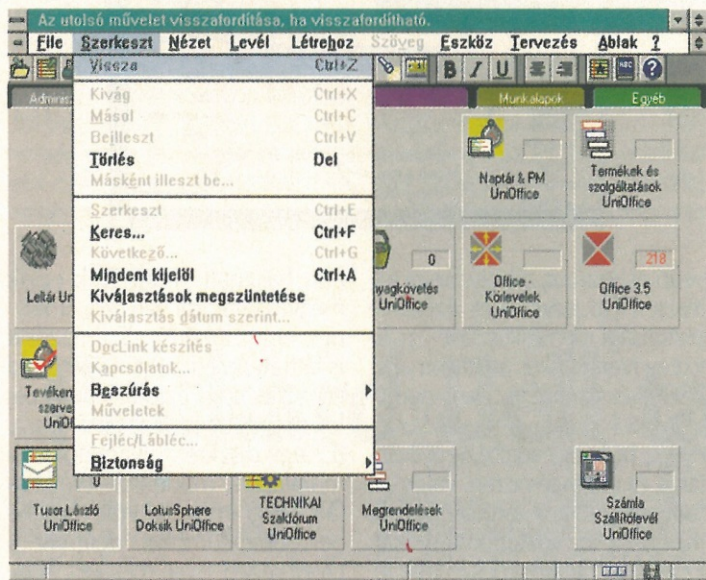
Az utolsó művelet visszafordítása, ha visszafordítható.

File Szerkeszt Nézet Levél Létrehoz Szöveg Eszköz Tervezés Ablak ?

Vissza Ctrl+Z
Kivág Ctrl+X
Másol Ctrl+C
Beilleszt Ctrl+V
Törlés Del
Másként illeszt be...
Szerkeszt Ctrl+E
Keres... Ctrl+F
Következő... Ctrl+G
Mindent kijelöl Ctrl+A
Kiválasztások megszüntetése
Kiválasztás dátum szerint...
DocLink készítés
Kapcsolatok...
Beszúrás
Műveletek
Fejléc/Lábléc...
Biztonság

Adminis
Munkalapok
Egyéb

Naptár & PM UniOffice
Termékek és szolgáltatások UniOffice
Leltár Ur
0
nyagkövetés UniOffice
Office - Körlevelek UniOffice
218
Office 3.5 UniOffice
Tevéken szerve UniO
0
Tusor László UniOffice
LotusSphere Doksik UniOffice
TECHNIKAI Szakfórum UniOffice
Megrendelések UniOffice
Számla Szállítólevél UniOffice